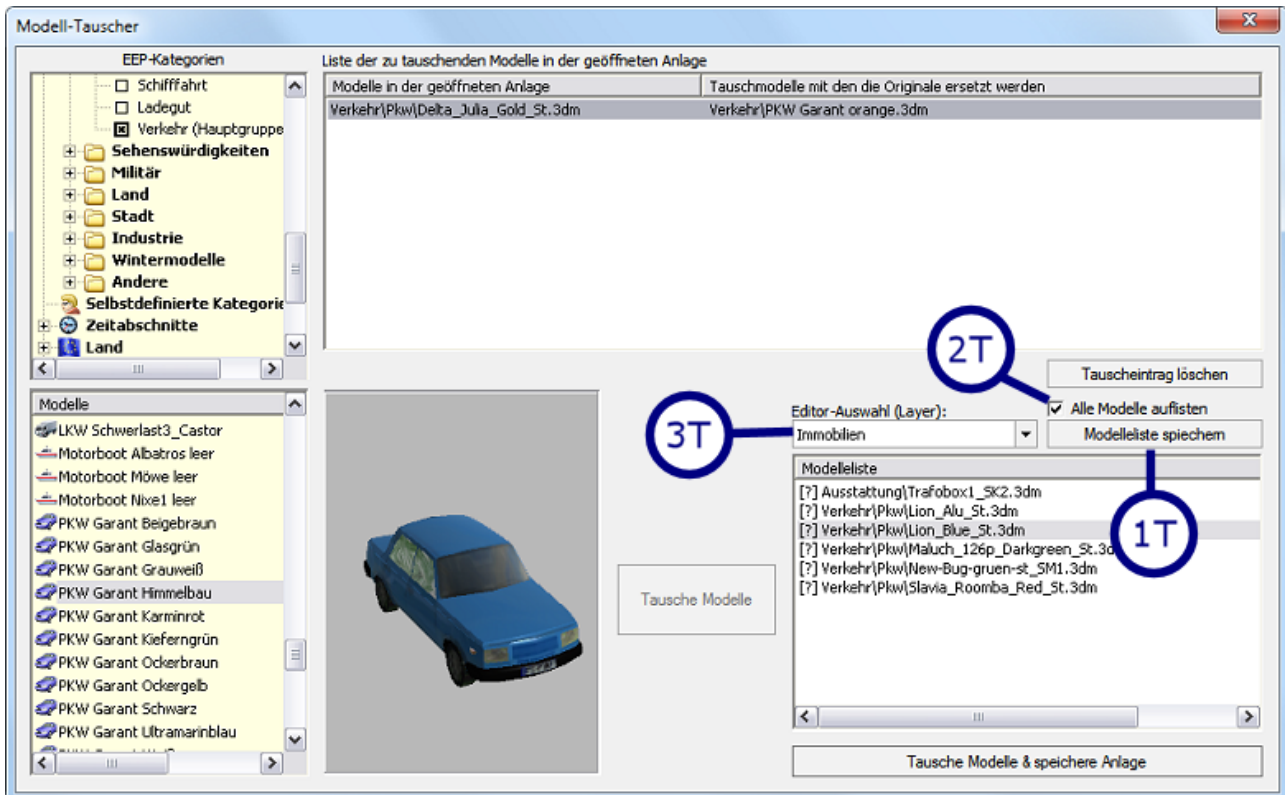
Modell-Tauscher

EEP-Kategorien

Schifffahrt
Ladegut
Verkehr (Hauptgruppe
Sehenswürdigkeiten
Militär
Land
Stadt
Industrie
Wintermodelle
Andere
Selbstdefinierte Kategorie
Zeitabschnitte
Land

Liste der zu tauschenden Modelle in der geöffneten Anlage

| Modelle in der geöffneten Anlage | Tauschmodelle mit den die Originale ersetzt werden |
|---|---|
| Verkehr\Pkw\Delta_Julia_Gold_St.3dm | Verkehr\PKW Garant orange.3dm |

Tauscheintrag löschen

2T

Modelle
LKW Schwerlast3_Castor
Motorboot Albatros leer
Motorboot Möwe leer
Motorboot Nixe1 leer
PKW Garant Beigebraun
PKW Garant Glasgrün
PKW Garant Grauweiß
PKW Garant Himmelbau
PKW Garant Karminrot
PKW Garant Kieferngrün
PKW Garant Ockerbraun
PKW Garant Ockergelb
PKW Garant Schwarz
PKW Garant Ultramarinblau

Editor-Auswahl (Layer):
3T
Immobilien
Alle Modelle auflisten
Modelleliste speichern

Modelleliste
[?] Ausstattung\Trafobox1_SK2.3dm
[?] Verkehr\Pkw\Lion_Alu_St.3dm
[?] Verkehr\Pkw\Lion_Blue_St.3dm
[?] Verkehr\Pkw\Maluch_126p_Darkgreen_St.3d
[?] Verkehr\Pkw\New-Bug-gruen-st_SM1.3dm
[?] Verkehr\Pkw\Slavia_Roomba_Red_St.3dm

1T

Tausche Modelle

Tausche Modelle & speichere Anlage